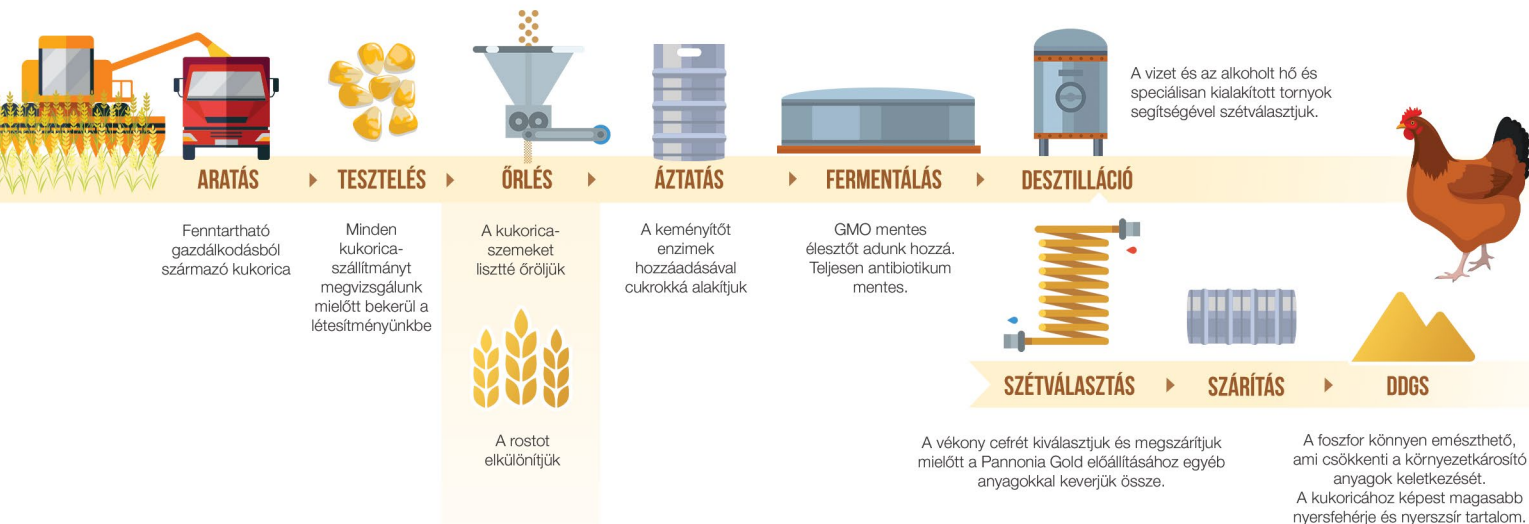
A vizet és az alkoholt hő és speciálisan kialakított tornyok segítségével szétválasztjuk.

ARATÁS

TESZTELÉS

ŐRLÉS

ÁZTATÁS

FERMENTÁLÁS

DESZTILLÁCIÓ

Fenntartható gazdálkodásból származó kukorica

Minden kukorica-szállítmányt megvizsgálunk mielőtt bekerül a létesítményünkbe

A kukorica-szemeket lisztté őröljük

A keményítőt enzimek hozzáadásával cukrokká alakítjuk

GMO mentes élesztőt adunk hozzá. Teljesen antibiotikum mentes.

A rostot elkülönítjük

SZÉTVÁLASZTÁS

SZÁRÍTÁS

DDGS

A vékony cefrét kiválasztjuk és megszárítjuk mielőtt a Pannonia Gold előállításához egyéb anyagokkal keverjük össze.

A foszfor könnyen emészthető, ami csökkenti a környezetkárosító anyagok keletkezését. A kukoricához képest magasabb nyersfehérje és nyersszír tartalom.